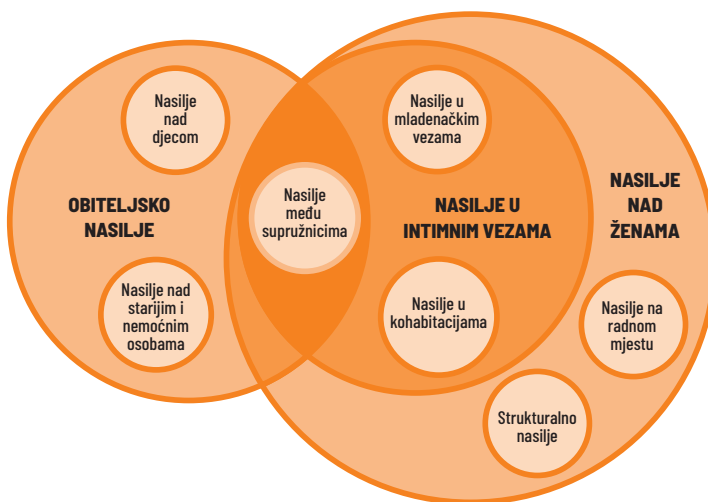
Nasilje nad djecom

OBITELJSKO NASILJE

Nasilje nad starijim i nemoćnim osobama

Nasilje među supružnicima

Nasilje u mladenačkim vezama

NASILJE U INTIMNIM VEZAMA

Nasilje u kohabitacijama

NASILJE NAD ŽENAMA

Nasilje na radnom mjestu

Strukturalno nasilje